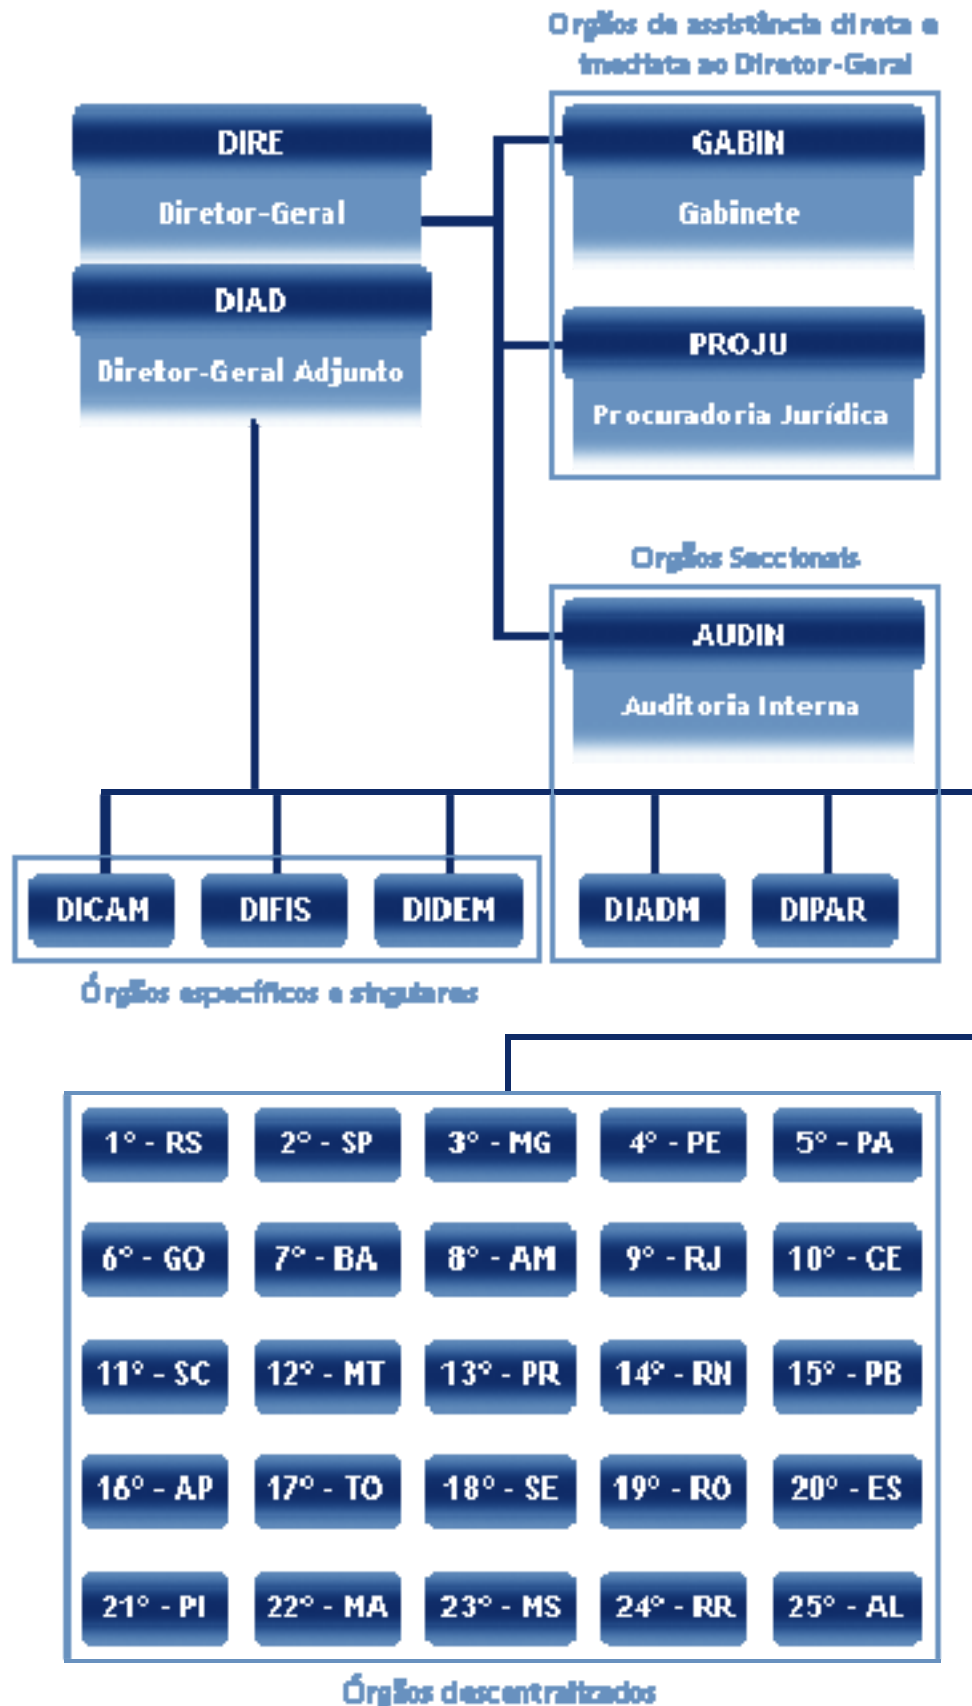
Orgãos de assistência direta e imediata ao Diretor-Geral

DIRE
Diretor-Geral

DIAD
Diretor-Geral Adjunto

GABIN
Gabinete

PROJU
Procuradoria Jurídica

Orgãos Seccionais

AUDIN
Auditoria Interna

DICAM

DIFIS

DIDEM

DIADM

DIPAR

Órgãos específicos e singulares

| 1° - RS | 2° - SP | 3° - MG | 4° - PE | 5° - PA |
|---|---|---|---|---|
| 6° - GO | 7° - BA | 8° - AM | 9° - RJ | 10° - CE |
| 11° - SC | 12° - MT | 13° - PR | 14° - RN | 15° - PB |
| 16° - AP | 17° - TO | 18° - SE | 19° - RO | 20° - ES |
| 21° - PI | 22° - MA | 23° - MS | 24° - RR | 25° - AL |

Órgãos descentralizados